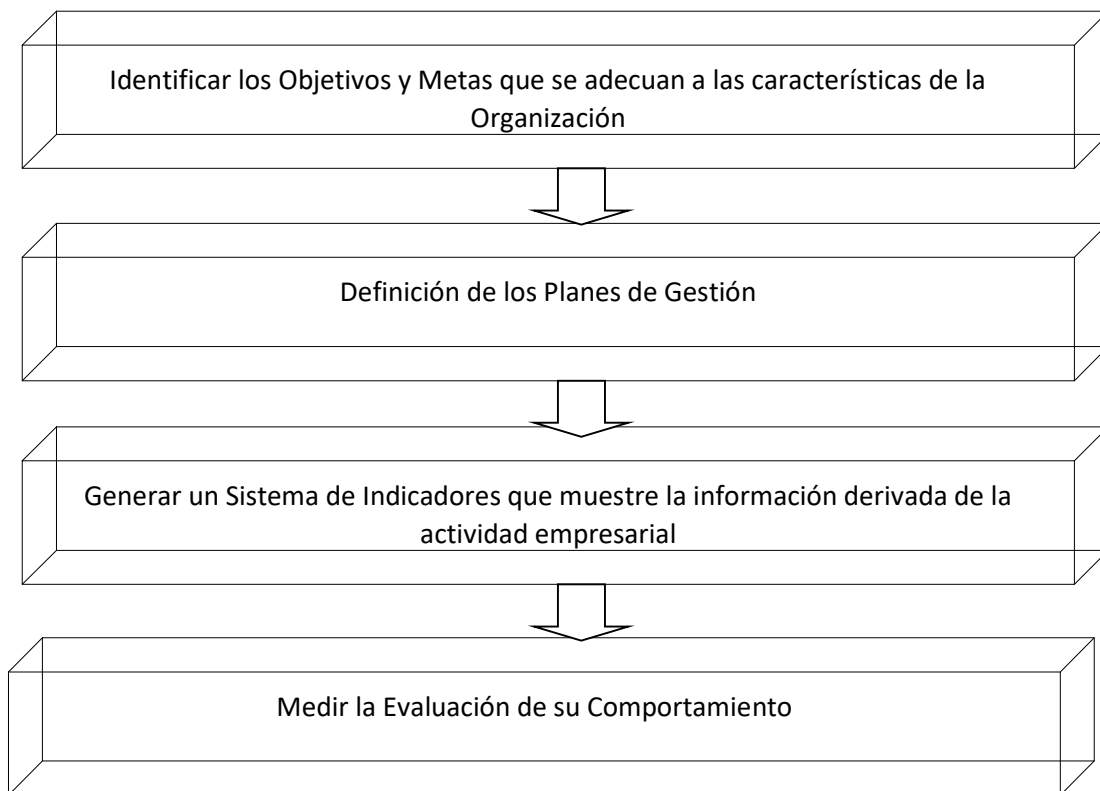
Identificar los Objetivos y Metas que se adecuan a las características de la Organización

Definición de los Planes de Gestión

Generar un Sistema de Indicadores que muestre la información derivada de la actividad empresarial

Medir la Evaluación de su Comportamiento